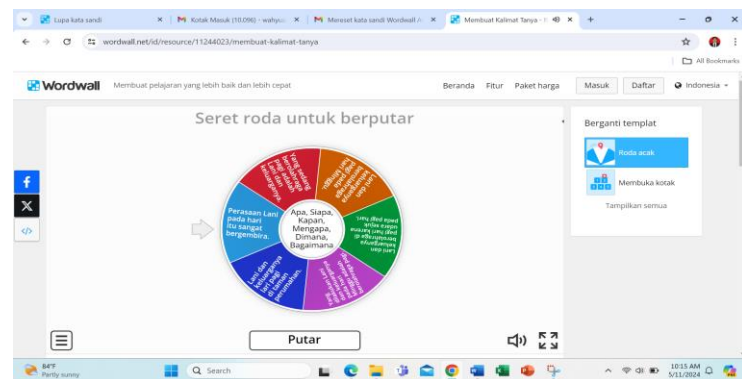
Lupa kata sandi
Kotak Masuk (10.096) - wahyu
Mereset kata sandi Wordwall
Membuat Kalimat Tanya
wordwall.net/id/resource/11244023/membuat-kalimat-tanya
All Bookmarks
Wordwall
Membuat pelajaran yang lebih baik dan lebih cepat
Beranda Fitur Paket harga
Masuk Daftar Indonesia
Seret roda untuk berputar
Perasaan Lani pada hari itu sangat bergembira.
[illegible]
Apa, Siapa, Kapan, Mengapa, Dimana, Bagaimana
Putar
Berganti templat
Roda acak
Membuka kotak
Tampilkan semua
84°F Partly sunny
Search
10:15 AM 5/11/2024